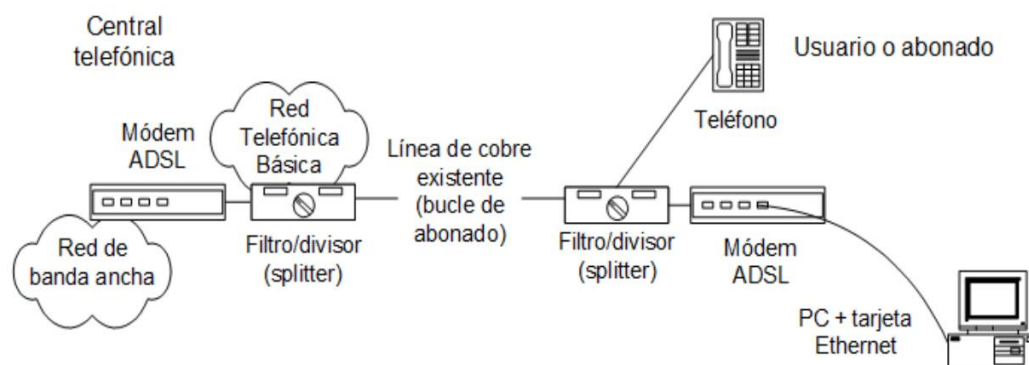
Central telefónica

Red Telefónica Básica

Módem ADSL

Red de banda ancha

Filtro/divisor (splitter)

Línea de cobre existente (bucle de abonado)

Usuario o abonado

Teléfono

Filtro/divisor (splitter)

Módem ADSL

PC + tarjeta Ethernet